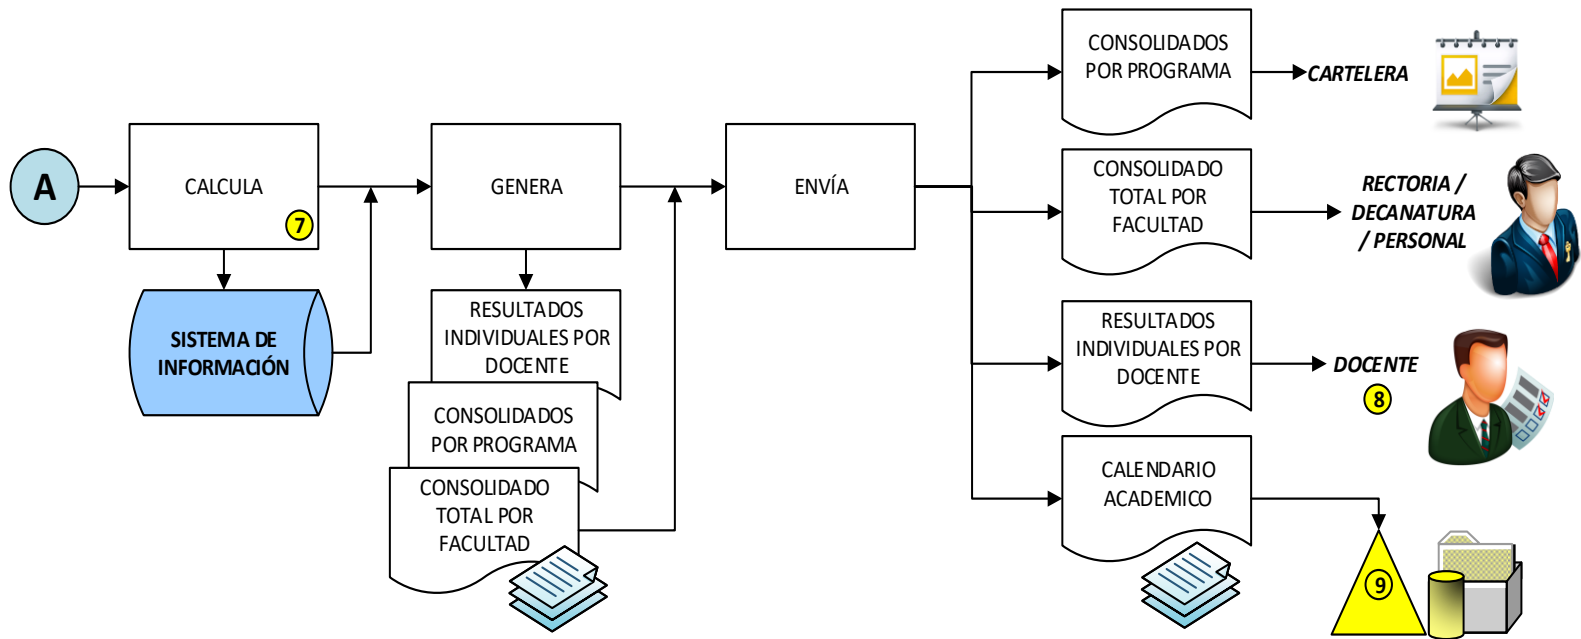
A

CALCULA

7

SISTEMA DE INFORMACIÓN

GENERA

RESULTADOS INDIVIDUALES POR DOCENTE

CONSOLIDADOS POR PROGRAMA

CONSOLIDADO TOTAL POR FACULTAD

ENVÍA

CONSOLIDADOS POR PROGRAMA

CARTELERA

CONSOLIDADO TOTAL POR FACULTAD

RECTORIA / DECANATURA / PERSONAL

RESULTADOS INDIVIDUALES POR DOCENTE

DOCENTE

8

CALENDARIO ACADEMICO

9